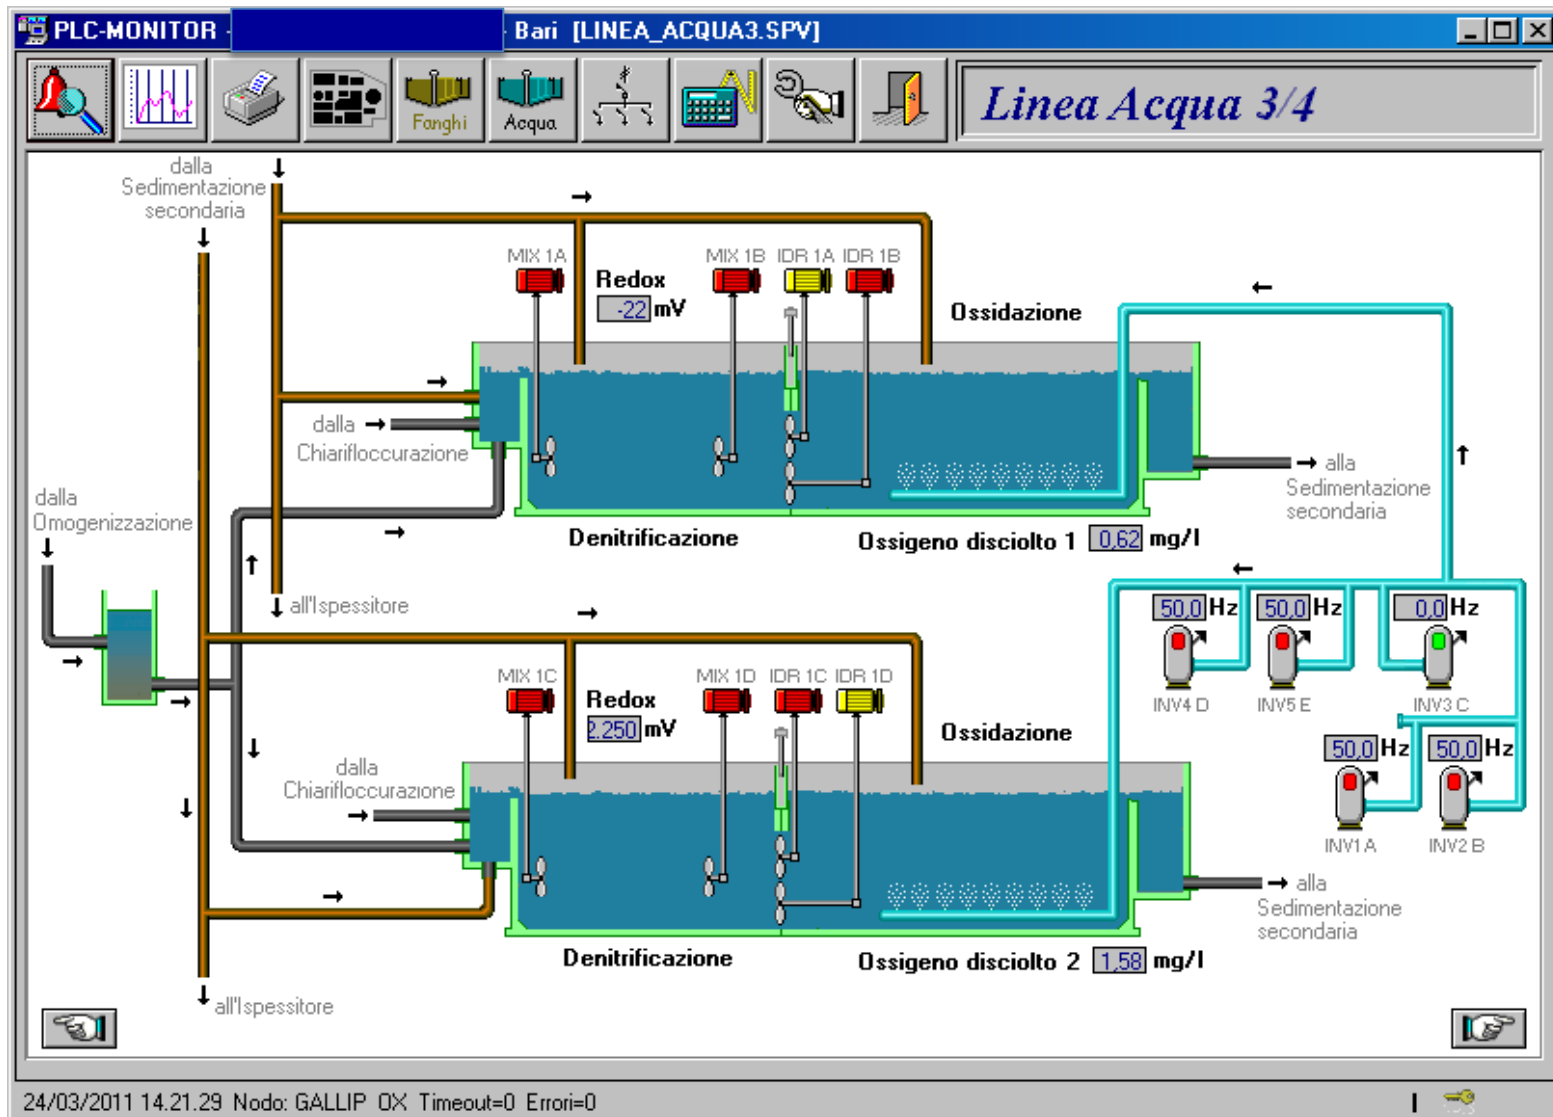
PLC-MONITOR - Bari [LINEA_ACQUA3.SPV]

Fanghi Acqua

Linea Acqua 3/4

dalla Sedimentazione secondaria

MIX 1A
Redox
-22 mV
MIX 1B IDR 1A IDR 1B
Ossidazione

dalla Chiariflocculazione

alla Sedimentazione secondaria

dalla Omogenizzazione

Denitrificazione
Ossigeno disciolto 1 0,62 mg/l

all'Ispessitore

50,0 Hz 50,0 Hz 0,0 Hz
INV4 D INV5 E INV3 C
50,0 Hz 50,0 Hz
INV1 A INV2 B

MIX 1C
Redox
2.250 mV
MIX 1D IDR 1C IDR 1D
Ossidazione

dalla Chiariflocurazione

alla Sedimentazione secondaria

Denitrificazione
Ossigeno disciolto 2 1,58 mg/l

all'Ispessitore

24/03/2011 14.21.29 Nodo: GALLIP OX Timeout=0 Errori=0